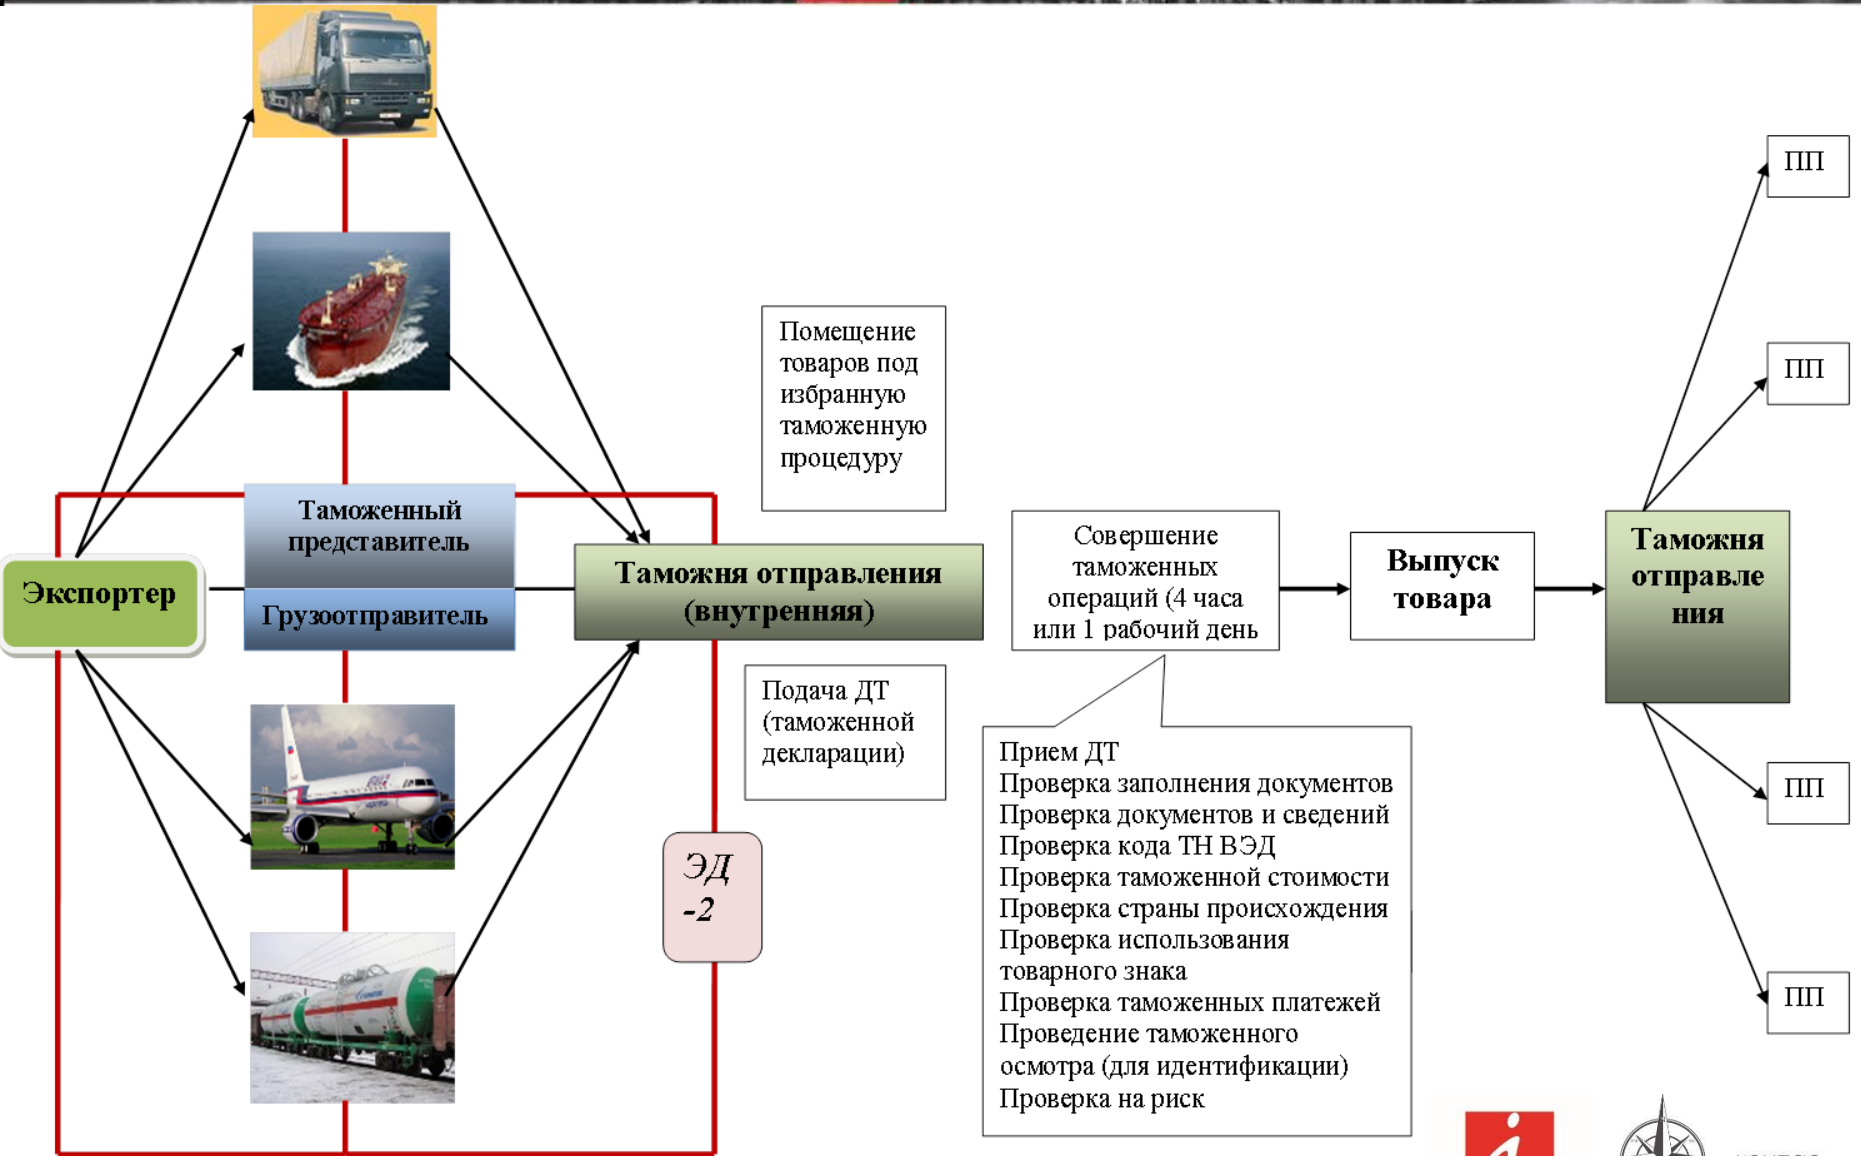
Экспортер

Таможенный представитель

Грузоотправитель

Таможня отправления (внутренняя)

Помещение товаров под избранную таможенную процедуру

Подача ДТ (таможенной декларации)

ЭД -2

Совершение таможенных операций (4 часа или 1 рабочий день

Прием ДТ
Проверка заполнения документов
Проверка документов и сведений
Проверка кода ТН ВЭД
Проверка таможенной стоимости
Проверка страны происхождения
Проверка использования товарного знака
Проверка таможенных платежей
Проведение таможенного осмотра (для идентификации)
Проверка на риск

Выпуск товара

Таможня отправления

ПП

ПП

ПП

ПП